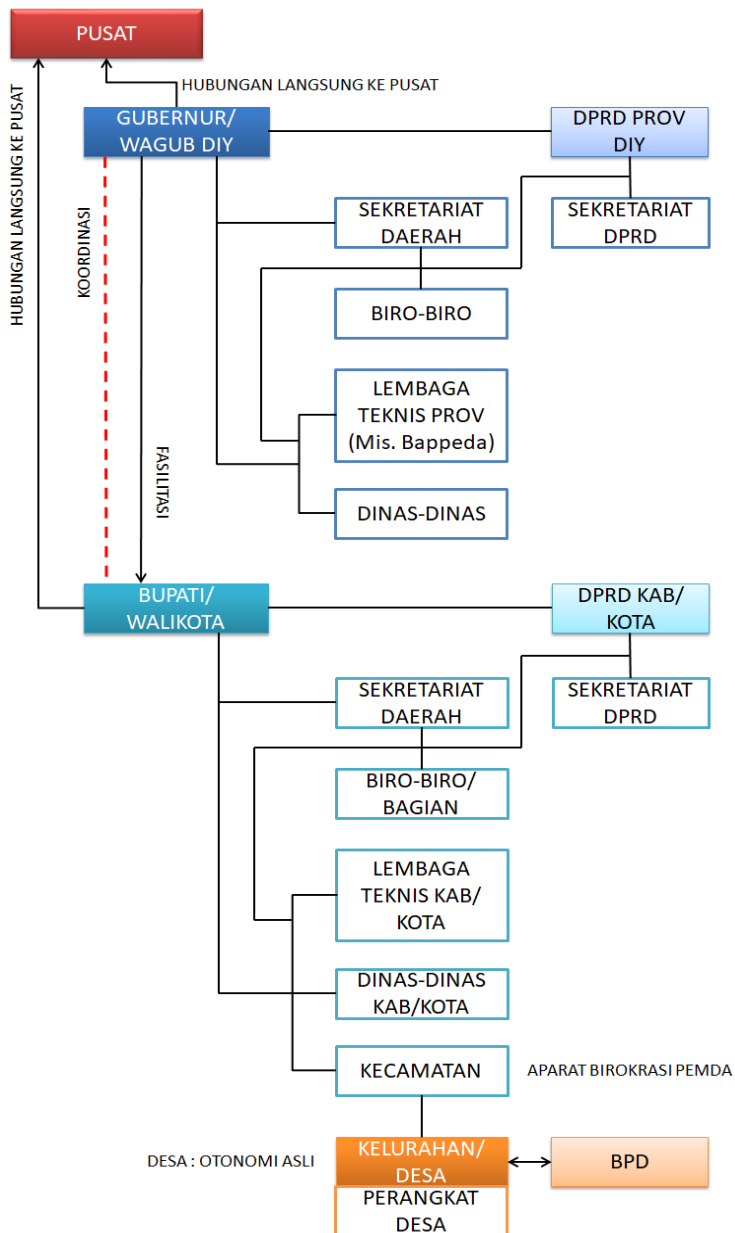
PUSAT

HUBUNGAN LANGSUNG KE PUSAT

HUBUNGAN LANGSUNG KE PUSAT

GUBERNUR/ WAGUB DIY

DPRD PROV DIY

KOORDINASI

SEKRETARIAT DAERAH

SEKRETARIAT DPRD

BIRO-BIRO

LEMBAGA TEKNIS PROV (Mis. Bappeda)

FASILITASI

DINAS-DINAS

BUPATI/ WALIKOTA

DPRD KAB/ KOTA

SEKRETARIAT DAERAH

SEKRETARIAT DPRD

BIRO-BIRO/ BAGIAN

LEMBAGA TEKNIS KAB/ KOTA

DINAS-DINAS KAB/KOTA

KECAMATAN

APARAT BIROKRASI PEMDA

DESA : OTONOMI ASLI

KELURAHAN/ DESA

BPD

PERANGKAT DESA